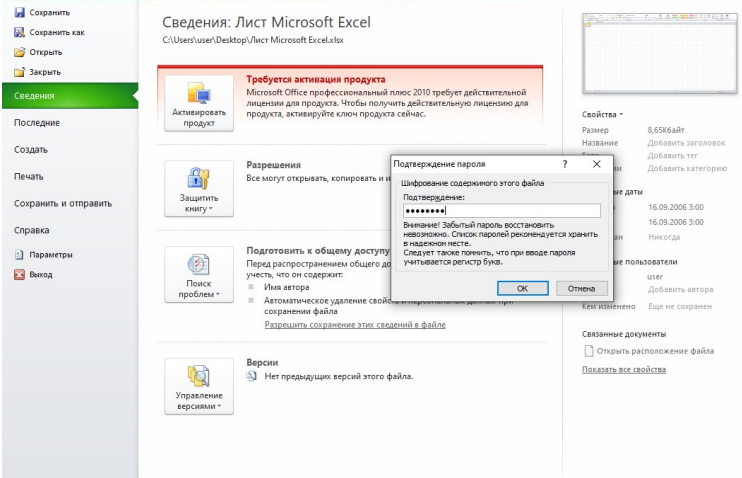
Сохранить
Сохранить как
Открыть
Закрыть
Сведения
Последние
Создать
Печать
Сохранить и отправить
Справка
Параметры
Выход

Сведения: Лист Microsoft Excel
C:\Users\user\Desktop\Лист Microsoft Excel.xlsx

Активировать продукт

Требуется активация продукта
Microsoft Office профессиональный плюс 2010 требует действительной лицензии для продукта. Чтобы получить действительную лицензию для продукта, активируйте ключ продукта сейчас.

Защитить книгу

Разрешения
Все могут открывать, копировать и и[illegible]

Поиск проблем

Подготовить к общему доступу
Перед распространением общего до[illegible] учесть, что он содержит:
Имя автора
Автоматическое удаление свойств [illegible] сохранении файла
Разрешить сохранение этих сведений в файле

Управление версиями

Версии
Нет предыдущих версий этого файла.

Подтверждение пароля
?
X
Шифрование содержимого этого файла
Подтверждение:
••••••••
Внимание! Забытый пароль восстановить невозможно. Список паролей рекомендуется хранить в надежном месте.
Следует также помнить, что при вводе пароля учитывается регистр букв.
ОК
Отмена

Свойства
Размер 8,65Кбайт
Название Добавить заголовок
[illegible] Добавить тег
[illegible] Добавить категорию
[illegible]ые даты
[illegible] 16.09.2006 3:00
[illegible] 16.09.2006 3:00
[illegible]ан Никогда
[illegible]ые пользователи
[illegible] user
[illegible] Добавить автора
Кем изменено Еще не сохранен
Связанные документы
Открыть расположение файла
Показать все свойства